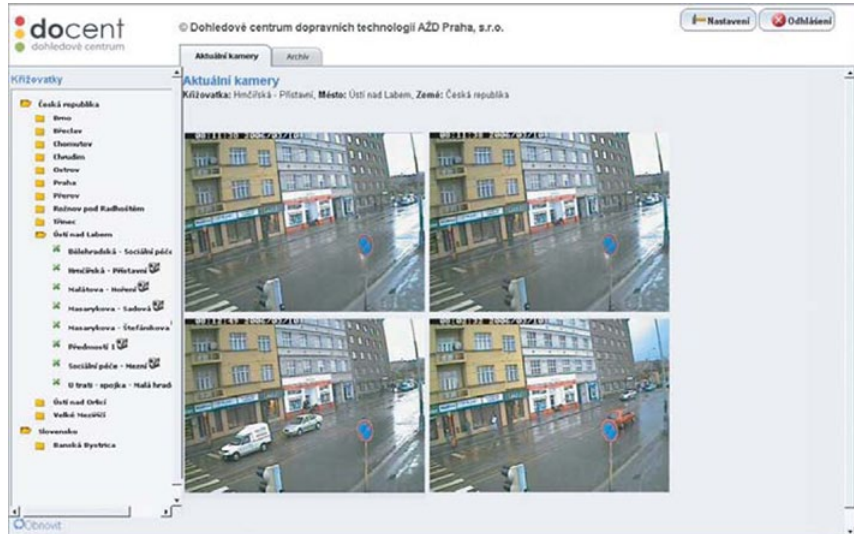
docent
dohledové centrum

© Dohledové centrum dopravních technologií AŽD Praha, s.r.o.

Nastavení
Odhlášení

Aktuální kamery
Archiv

Křižovatky

Česká republika
Brno
Břeclav
Chomutov
Chrudim
Ostrov
Praha
Přerov
Rožnov pod Radhoštěm
Třinec
Ústí nad Labem
Bělehradská - Sociální péče
Hrnčířská - Přístavní
Malátova - Hoření
Masarykova - Sadová
Masarykova - Štefánikova
Předmostí 1
Sociální péče - Mezní
U trati - spojka - Malá hrad
Ústí nad Orlicí
Velké Meziříčí
Slovensko
Banská Bystrica

Obnovit

Aktuální kamery
Křižovatka: Hrnčířská - Přístavní, Město: Ústí nad Labem, Země: Česká republika